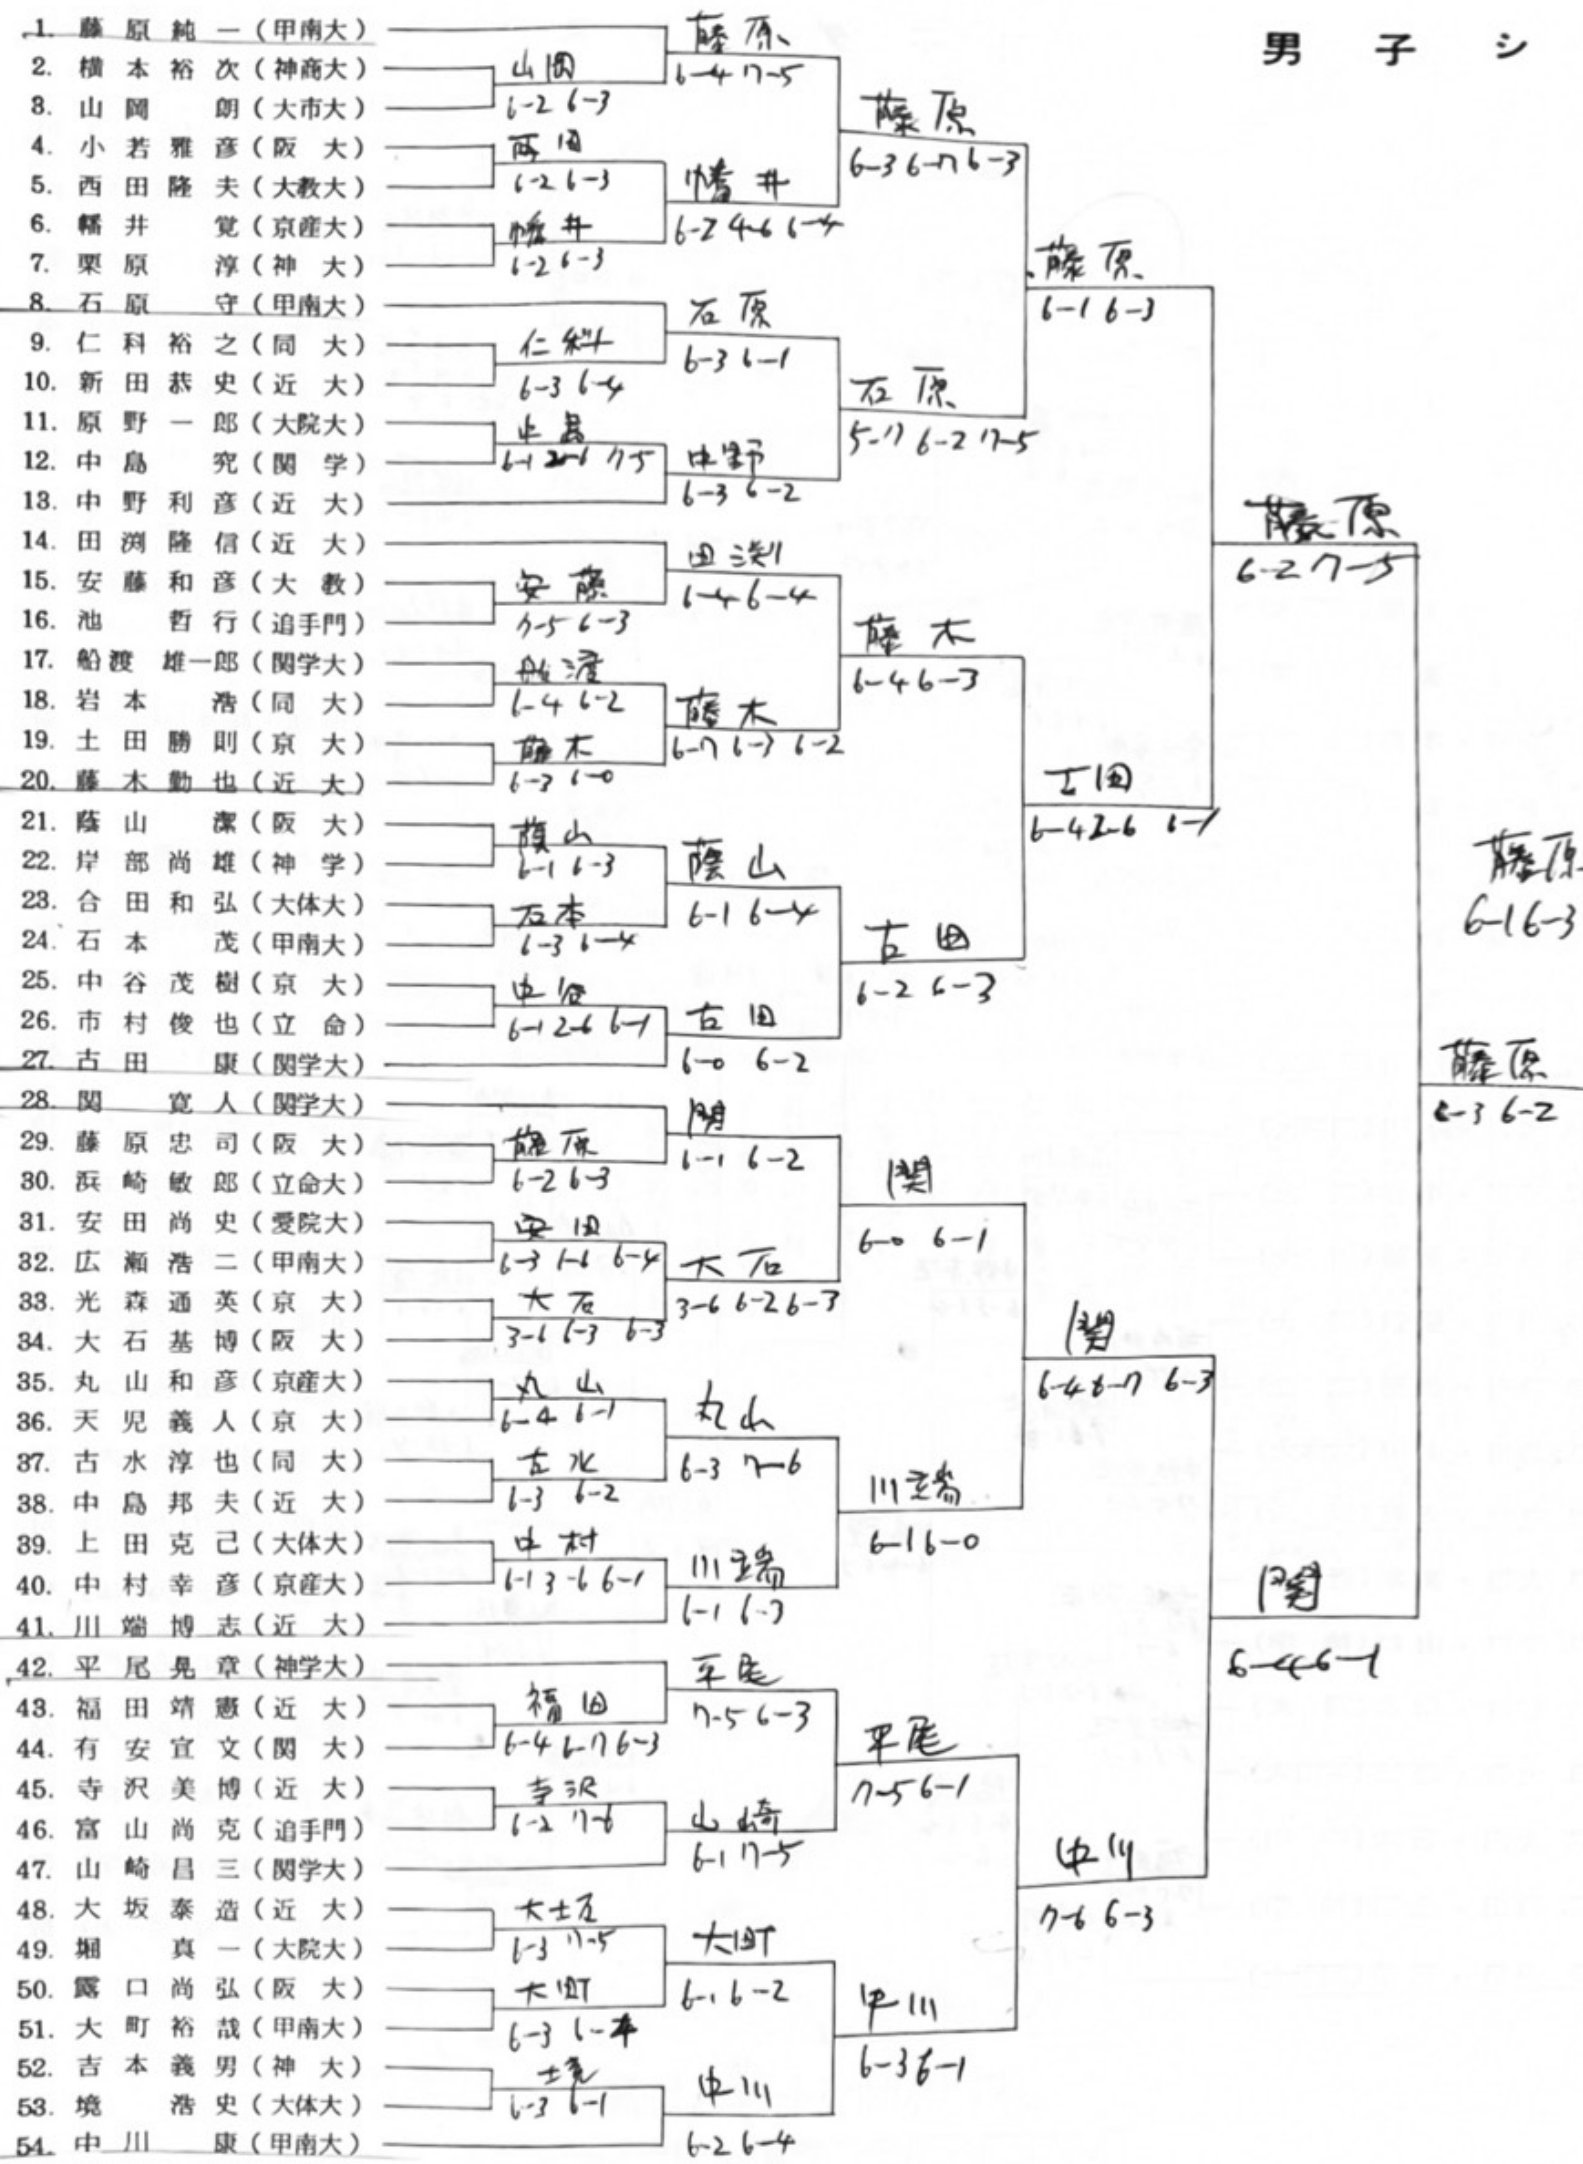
男 子 シ

1. 藤原純一（甲南大）
2. 横本裕次（神商大）
3. 山岡　朗（大市大）
4. 小若雅彦（阪　大）
5. 西田隆夫（大教大）
6. 幡井　覚（京産大）
7. 栗原　淳（神　大）
8. 石原　守（甲南大）
9. 仁科裕之（同　大）
10. 新田恭史（近　大）
11. 原野一郎（大院大）
12. 中島　究（関　学）
13. 中野利彦（近　大）
14. 田渕隆信（近　大）
15. 安藤和彦（大　教）
16. 池　哲行（追手門）
17. 船渡雄一郎（関学大）
18. 岩本　浩（同　大）
19. 土田勝則（京　大）
20. 藤木勤也（近　大）
21. 藤山　潔（阪　大）
22. 岸部尚雄（神　学）
23. 合田和弘（大体大）
24. 石本　茂（甲南大）
25. 中谷茂樹（京　大）
26. 市村俊也（立　命）
27. 古田　康（関学大）
28. 関　寛人（関学大）
29. 藤原忠司（阪　大）
30. 浜崎敏郎（立命大）
31. 安田尚史（愛院大）
32. 広瀬浩二（甲南大）
33. 光森通英（京　大）
34. 大石基博（阪　大）
35. 丸山和彦（京産大）
36. 天児義人（京　大）
37. 古水淳也（同　大）
38. 中島邦夫（近　大）
39. 上田克己（大体大）
40. 中村幸彦（京産大）
41. 川端博志（近　大）
42. 平尾晃章（神学大）
43. 福田靖憲（近　大）
44. 有安宣文（関　大）
45. 寺沢美博（近　大）
46. 富山尚克（追手門）
47. 山崎昌三（関学大）
48. 大坂泰造（近　大）
49. 堀　真一（大院大）
50. 露口尚弘（阪　大）
51. 大町裕哉（甲南大）
52. 吉本義男（神　大）
53. 境　浩史（大体大）
54. 中川　康（甲南大）

山岡 6-2 6-3
西田 6-2 6-3
幡井 6-2 6-3
仁科 6-3 6-4
中島 6-1 2-6 7-5
安藤 7-5 6-3
船渡 6-4 6-2
藤木 6-7 6-0
藤山 6-1 6-3
石本 6-3 6-4
中谷 6-1 2-6 6-1
藤原 6-2 6-3
安田 6-3 1-6 6-4
大石 3-6 6-3 6-3
丸山 6-4 6-1
古水 6-3 6-2
中村 6-1 3-6 6-1
福田 6-4 6-7 6-3
寺沢 6-2 7-6
大坂 6-3 7-5
大町 6-3 6-4
境 6-3 6-1

藤原 6-4 7-5
幡井 6-2 4-6 6-4
石原 6-3 6-1
中野 6-3 6-2
田渕 6-4 6-4
藤木 6-7 6-7 6-2
藤山 6-1 6-4
古田 6-0 6-2
関 6-1 6-2
大石 3-6 6-2 6-3
丸山 6-3 7-6
川端 6-1 6-7
平尾 7-5 6-3
山崎 6-1 7-5
大町 6-1 6-2
中川 6-2 6-4

藤原 6-3 6-7 6-3
石原 5-7 6-2 7-5
藤木 6-4 6-3
古田 6-2 6-3
関 6-0 6-1
川端 6-1 6-0
平尾 7-5 6-1
中川 6-3 6-1

藤原 6-1 6-3
古田 6-4 2-6 6-1
関 6-4 6-7 6-3
中川 7-6 6-3

藤原 6-2 7-5
関 6-4 6-1

藤原 6-3 6-2

藤原 6-1 6-3